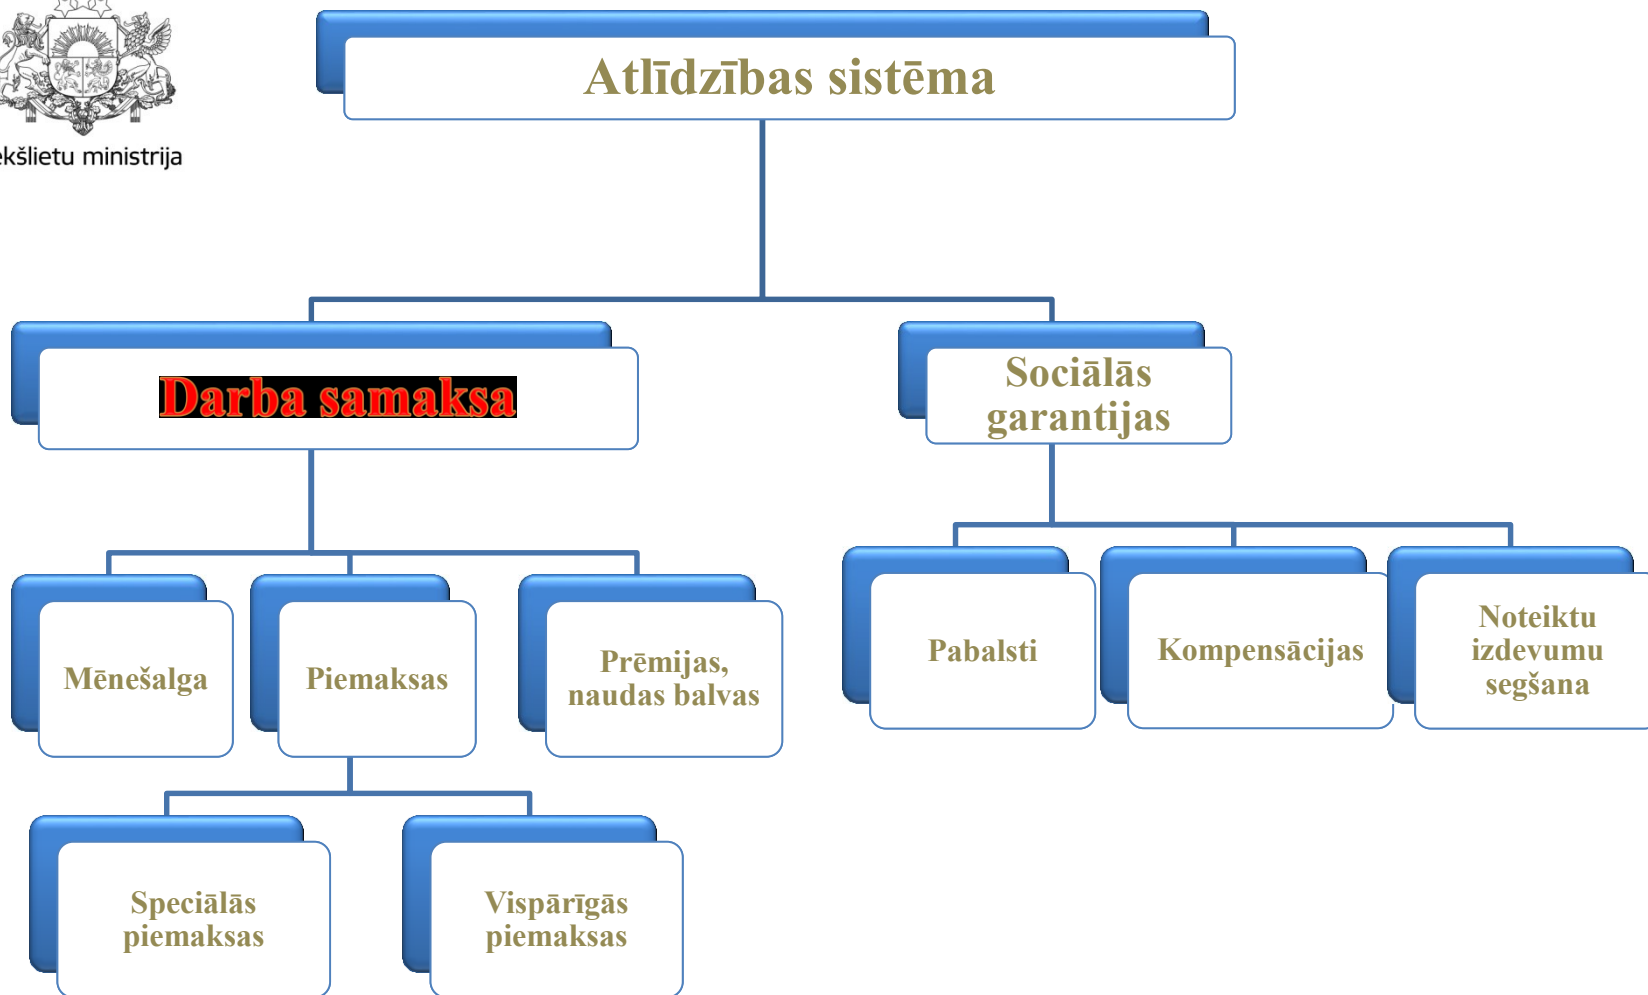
ekšlietu ministrija

Atlīdzības sistēma

Darba samaksa

Sociālās garantijas

Mēnešalga

Piemaksas

Prēmijas, naudas balvas

Pabalsti

Kompensācijas

Noteiktu izdevumu segšana

Speciālās piemaksas

Vispārīgās piemaksas